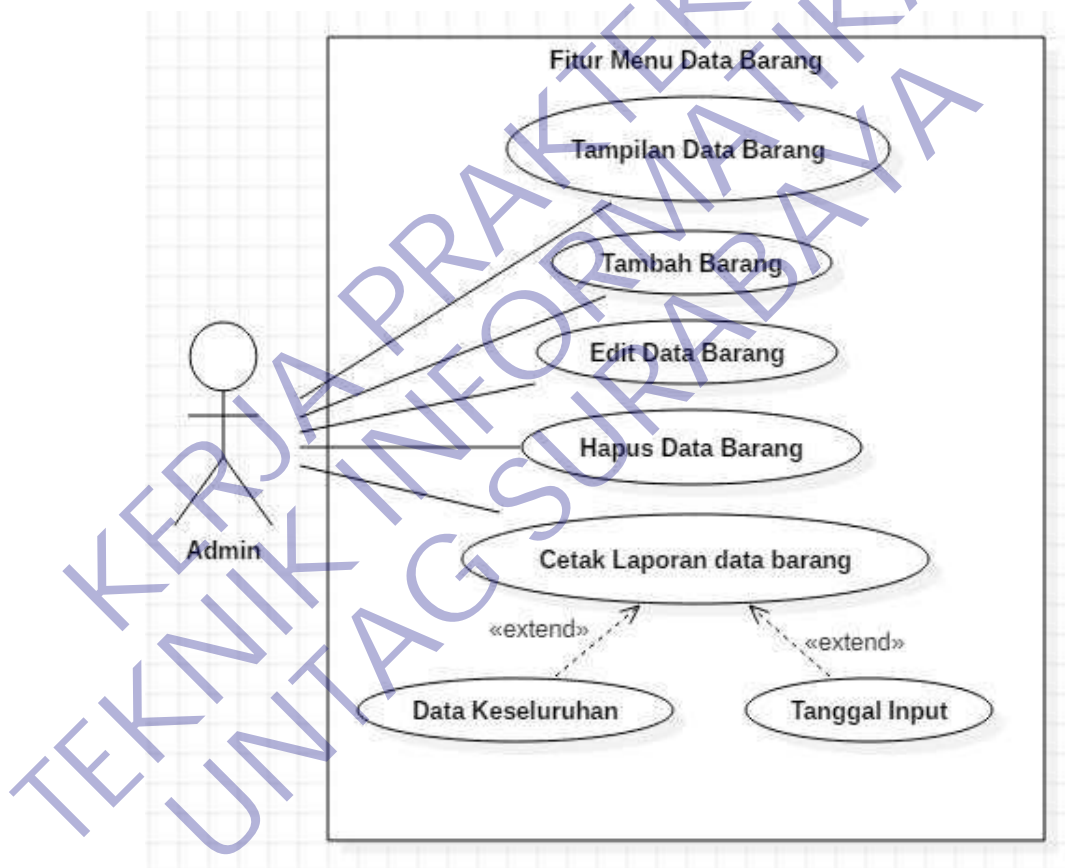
Fitur Menu Data Barang

Tampilan Data Barang

Tambah Barang

Edit Data Barang

Hapus Data Barang

Admin

Cetak Laporan data barang

«extend»

«extend»

Data Keseluruhan

Tanggal Input

KERJA PRAKTEK
TEKNIK INFORMATIKA
UNTAG SURABAYA